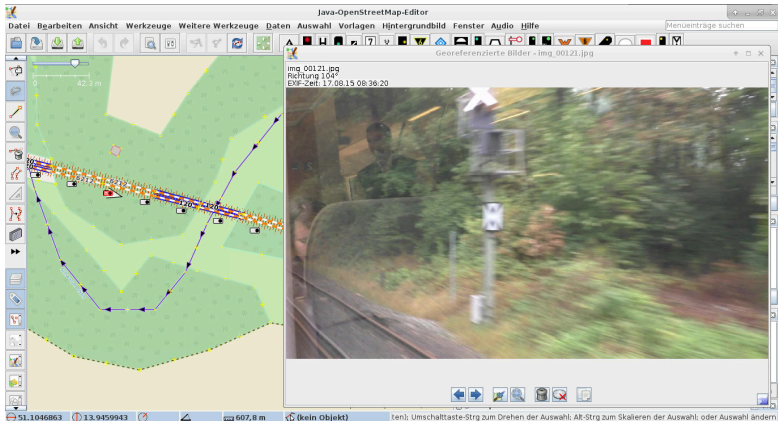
Java-OpenStreetMap-Editor

Datei Bearbeiten Ansicht Werkzeuge Weitere Werkzeuge Daten Auswahl Vorlagen Hintergrundbild Fenster Audio Hilfe

Menüeinträge suchen

0 42.3 m

Georeferenzierte Bilder - img_00121.jpg

img_00121.jpg
Richtung 104°
EXIF-Zeit: 17.08.15 08:36:20

51.1046863 13.9459943 607,8 m (kein Objekt) ten); Umschalttaste-Strg zum Drehen der Auswahl; Alt-Strg zum Skalieren der Auswahl; oder Auswahl ändern